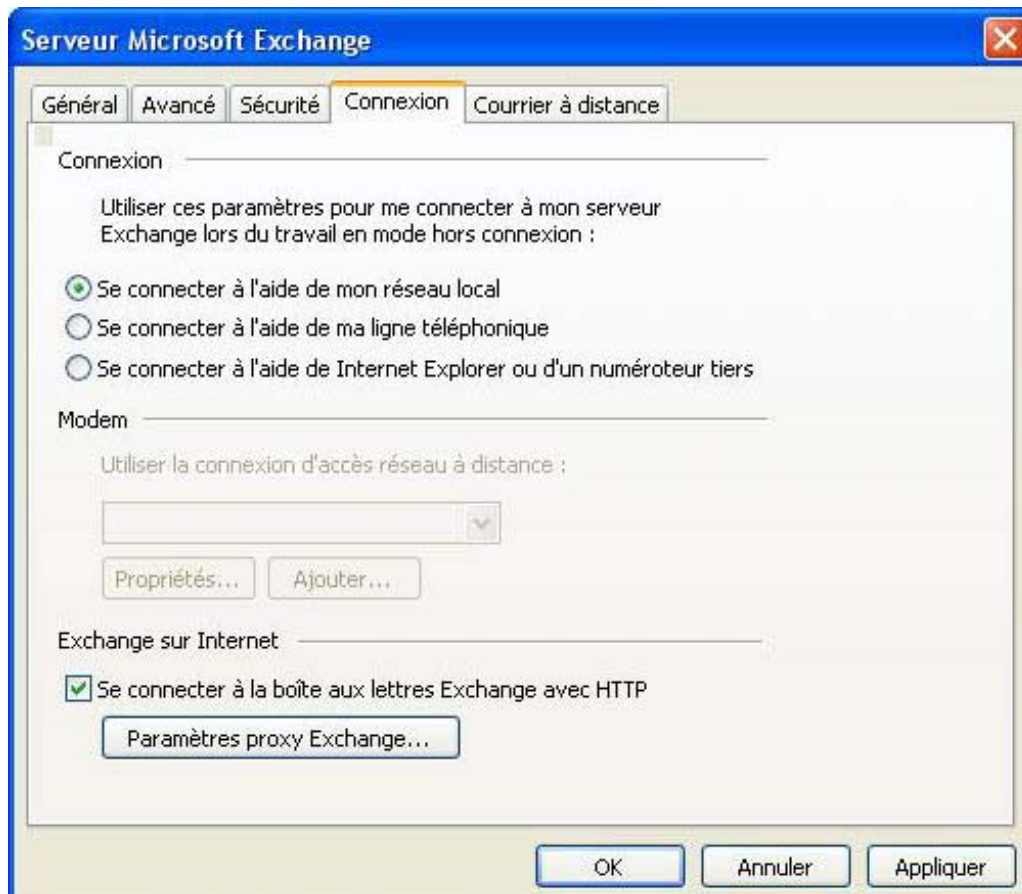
Serveur Microsoft Exchange

Général | Avancé | Sécurité | Connexion | Courrier à distance

Connexion

Utiliser ces paramètres pour me connecter à mon serveur Exchange lors du travail en mode hors connexion :

Se connecter à l'aide de mon réseau local

Se connecter à l'aide de ma ligne téléphonique

Se connecter à l'aide de Internet Explorer ou d'un numéroteur tiers

Modem

Utiliser la connexion d'accès réseau à distance :

Propriétés... | Ajouter...

Exchange sur Internet

Se connecter à la boîte aux lettres Exchange avec HTTP

Paramètres proxy Exchange...

OK | Annuler | Appliquer